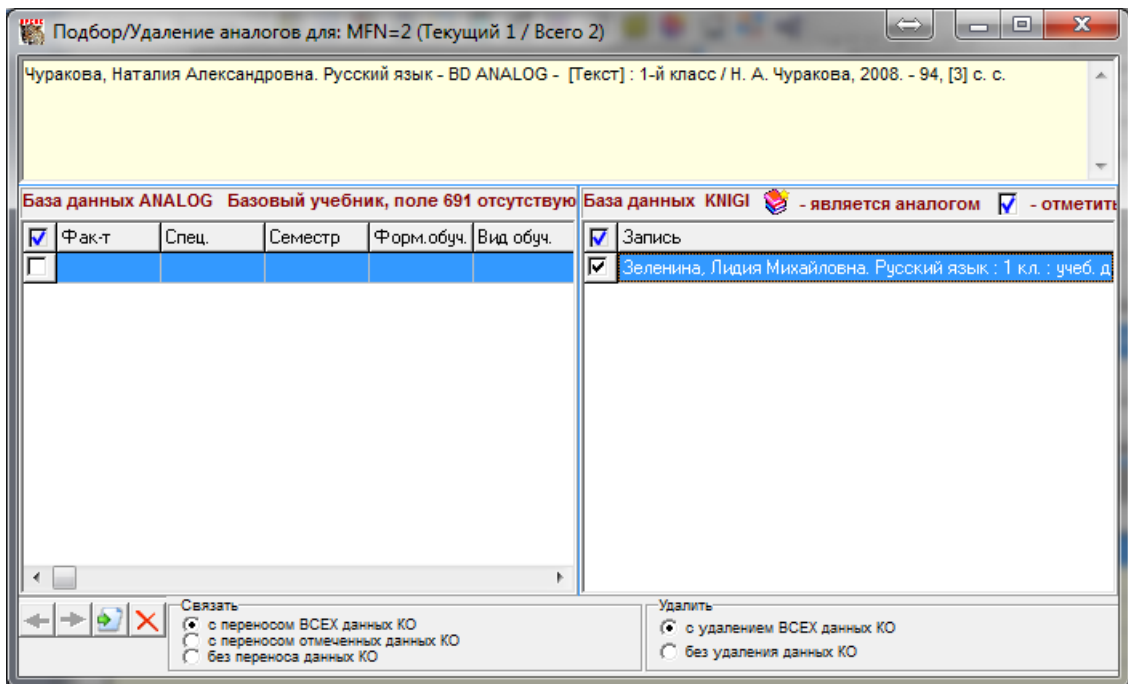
Подбор/Удаление аналогов для: MFN=2 (Текущий 1 / Всего 2)

Чуракова, Наталия Александровна. Русский язык - BD ANALOG - [Текст] : 1-й класс / Н. А. Чуракова, 2008. - 94, [3] с. с.

База данных ANALOG Базовый учебник, поле 691 отсутствую

| Фак-т | Спец. | Семестр | Форм.обуч. | Вид обуч. |
|---|---|---|---|---|
| | | | | |

База данных KNIGI - является аналогом - отметить

| Запись |
|---|
| Зеленина, Лидия Михайловна. Русский язык : 1 кл. : учеб. д |

Связать
с переносом ВСЕХ данных КО
с переносом отмеченных данных КО
без переноса данных КО

Удалить
с удалением ВСЕХ данных КО
без удаления данных КО